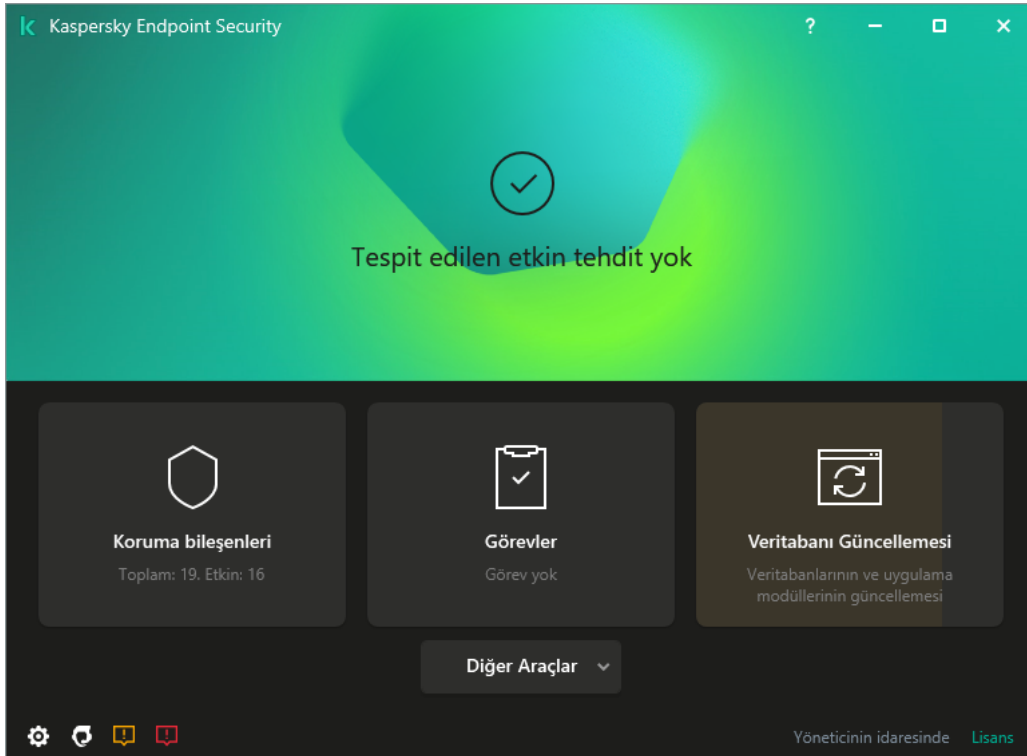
Kaspersky Endpoint Security

?

Tespit edilen etkin tehdit yok

Koruma bileşenleri

Toplam: 19. Etkin: 16

Görevler

Görev yok

Veritabanı Güncellemesi

Veritabanlarının ve uygulama modüllerinin güncellemesi

Diğer Araçlar

Yöneticinin idaresinde

Lisans